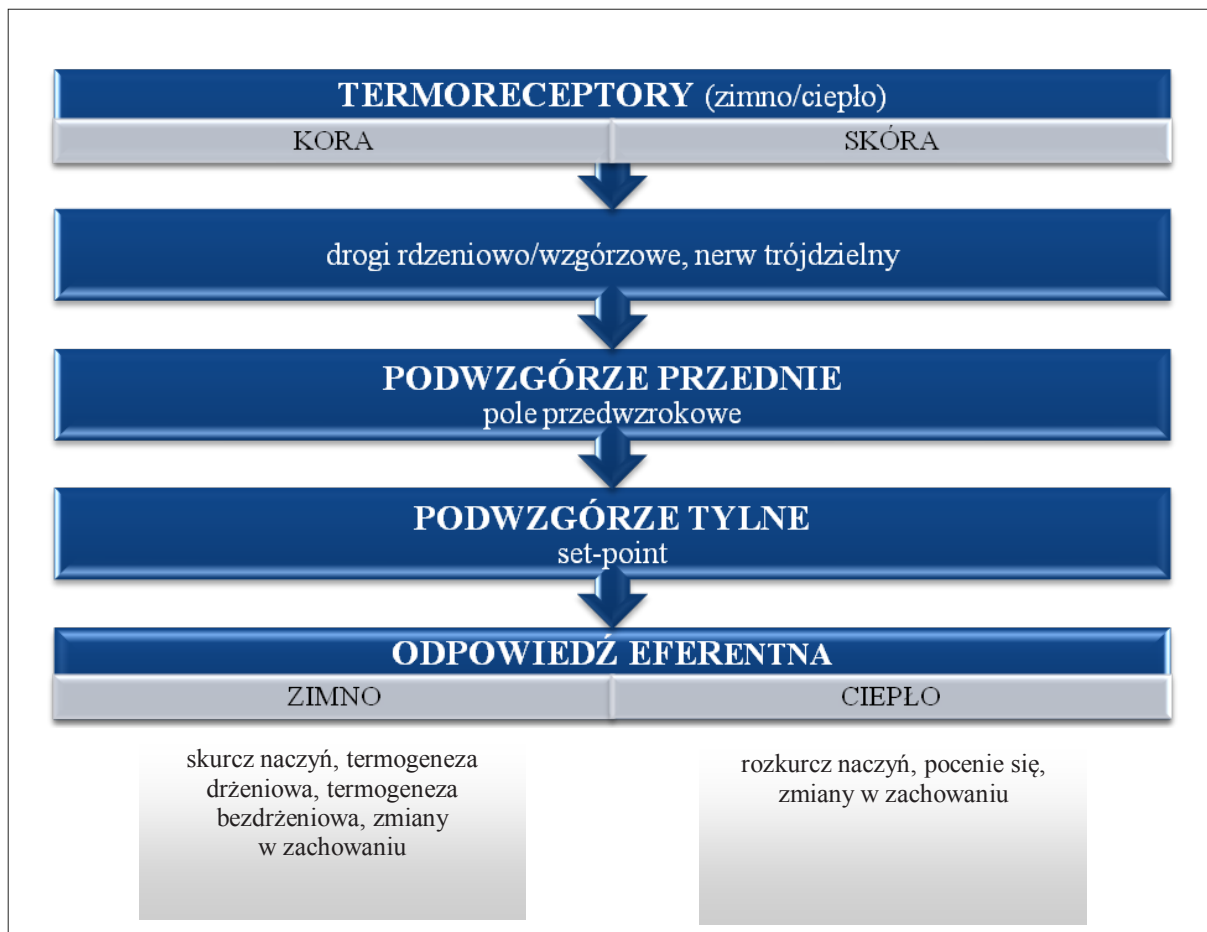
TERMORECEPTORY (zimno/ciepło)

KORA

SKÓRA

drogi rdzeniowo/wzgórzowe, nerw trójdzielny

PODWZGÓRZE PRZEDNIE
pole przedwzrokowe

PODWZGÓRZE TYLNE
set-point

ODPOWIEDŹ EFERENTNA

ZIMNO

CIEPŁO

skurcz naczyń, termogeneza drżeniowa, termogeneza bezdrżeniowa, zmiany w zachowaniu

rozkurcz naczyń, pocenie się, zmiany w zachowaniu